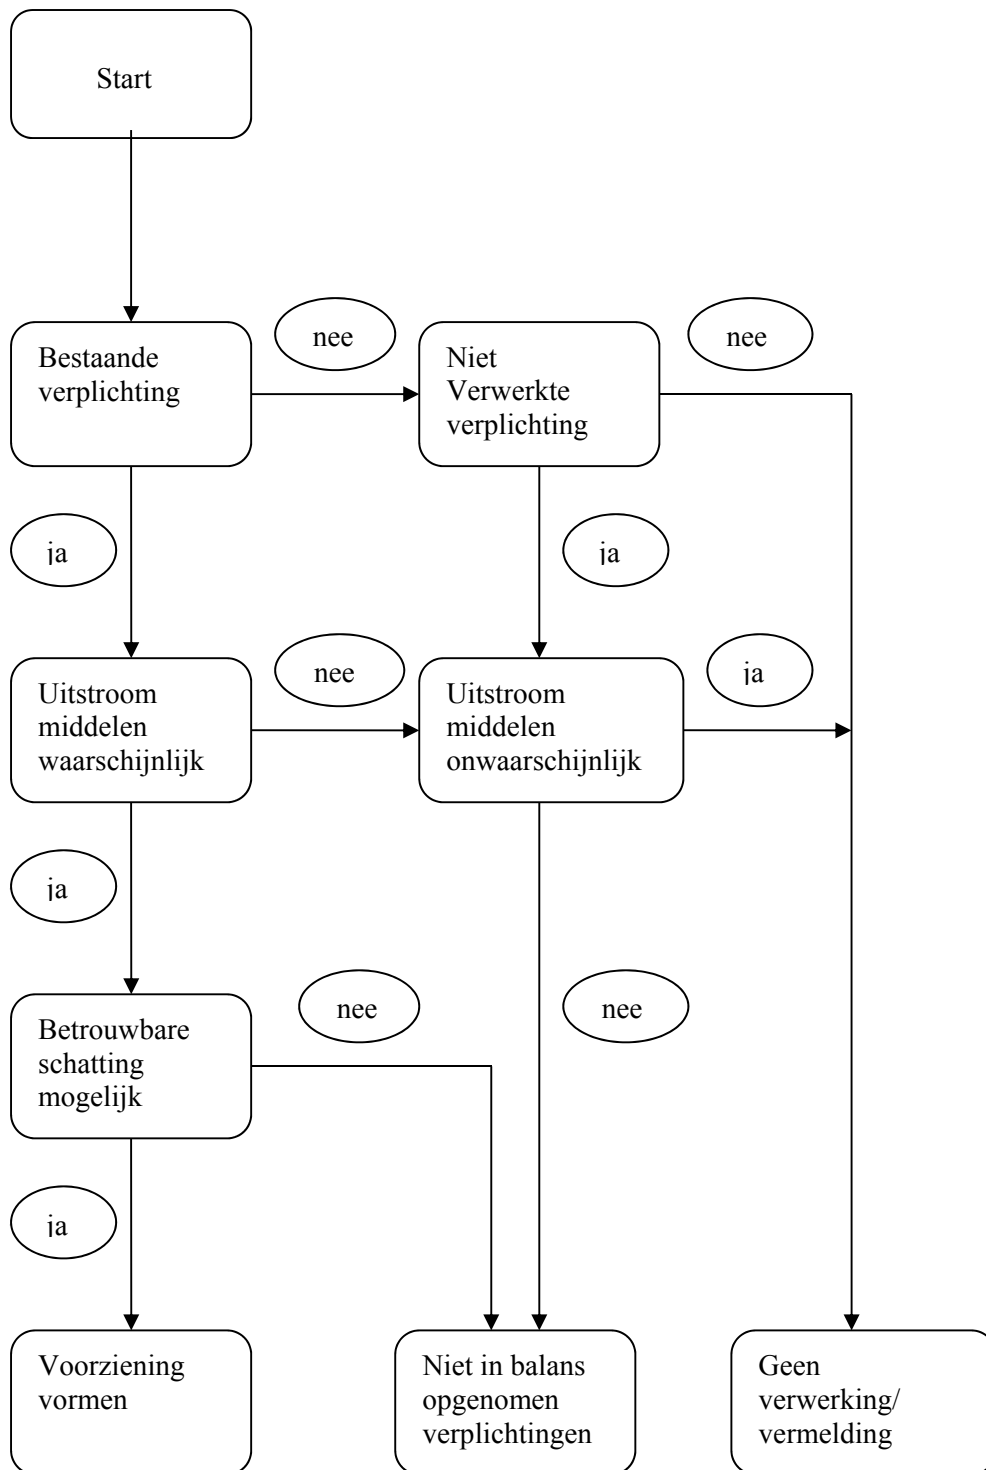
Start

Bestaande verplichting

nee

Niet Verwerkte verplichting

nee

ja

ja

Uitstroom middelen waarschijnlijk

nee

Uitstroom middelen onwaarschijnlijk

ja

ja

Betrouwbare schatting mogelijk

nee

nee

ja

Voorziening vormen

Niet in balans opgenomen verplichtingen

Geen verwerking/ vermelding